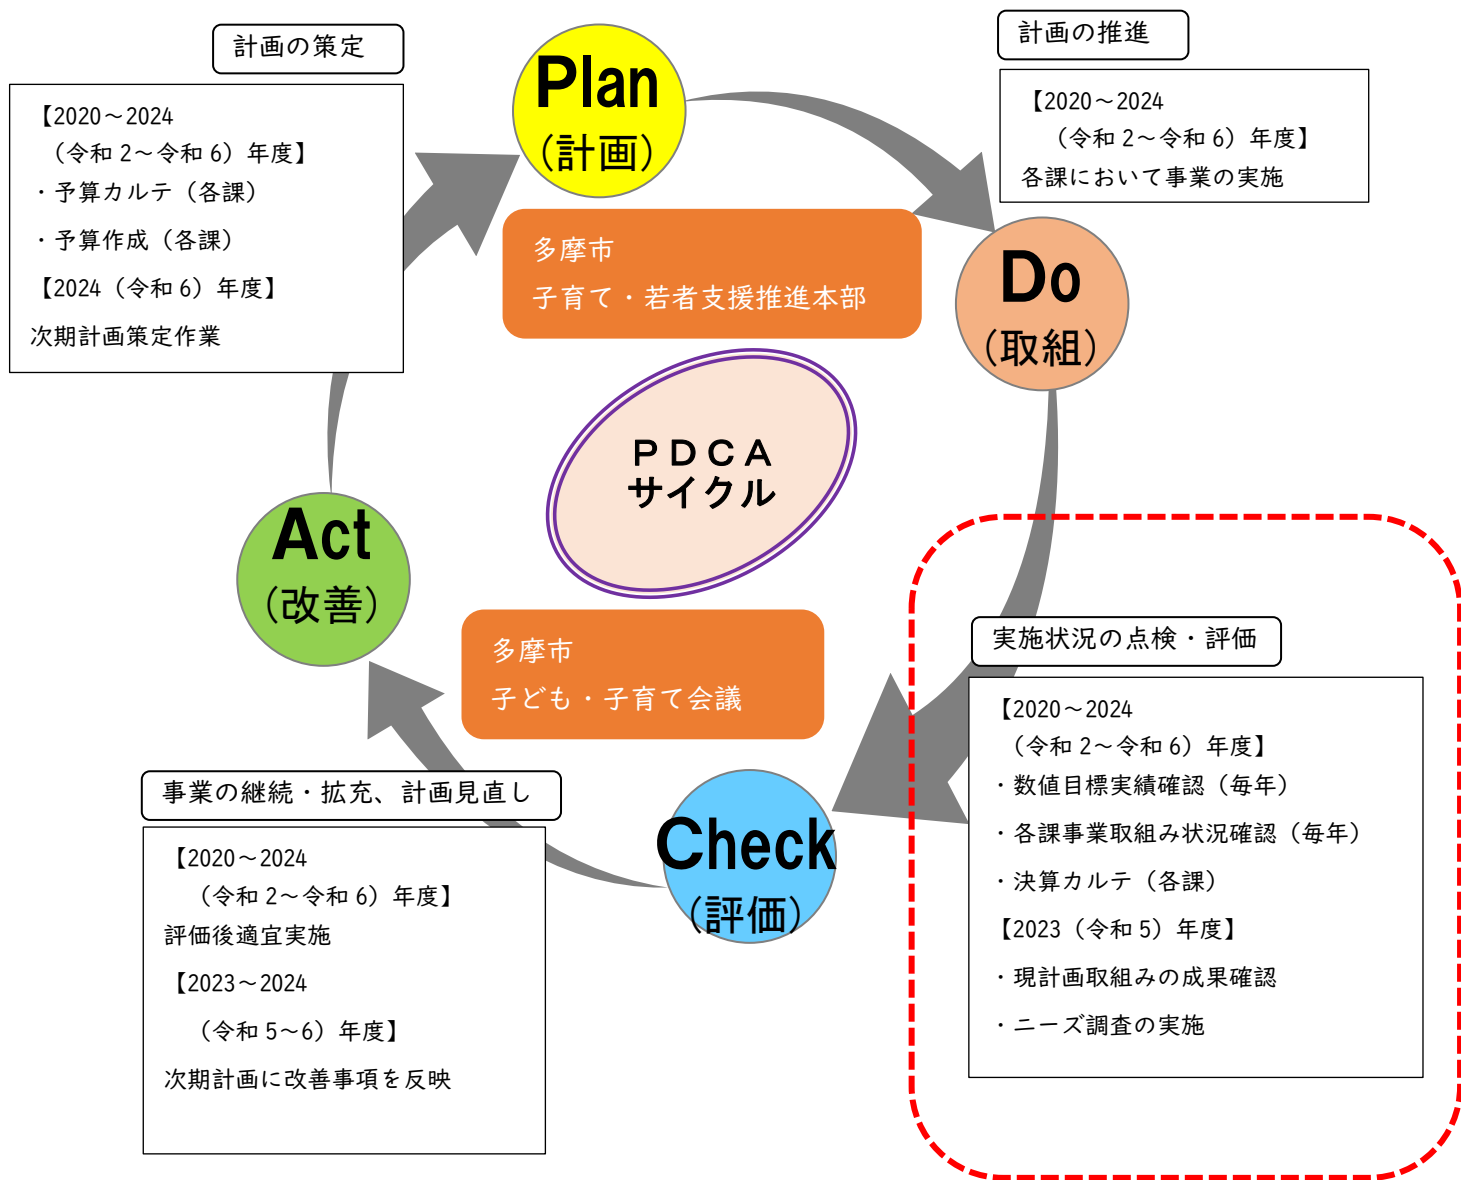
計画の策定

【2020～2024
（令和 2～令和 6）年度】
・予算カルテ（各課）
・予算作成（各課）
【2024（令和 6）年度】
次期計画策定作業

Plan
（計画）

計画の推進

【2020～2024
（令和 2～令和 6）年度】
各課において事業の実施

多摩市
子育て・若者支援推進本部

Do
（取組）

ＰＤＣＡ
サイクル

Act
（改善）

多摩市
子ども・子育て会議

実施状況の点検・評価

【2020～2024
（令和 2～令和 6）年度】
・数値目標実績確認（毎年）
・各課事業取組み状況確認（毎年）
・決算カルテ（各課）
【2023（令和 5）年度】
・現計画取組みの成果確認
・ニーズ調査の実施

事業の継続・拡充、計画見直し

【2020～2024
（令和 2～令和 6）年度】
評価後適宜実施
【2023～2024
（令和 5～6）年度】
次期計画に改善事項を反映

Check
（評価）